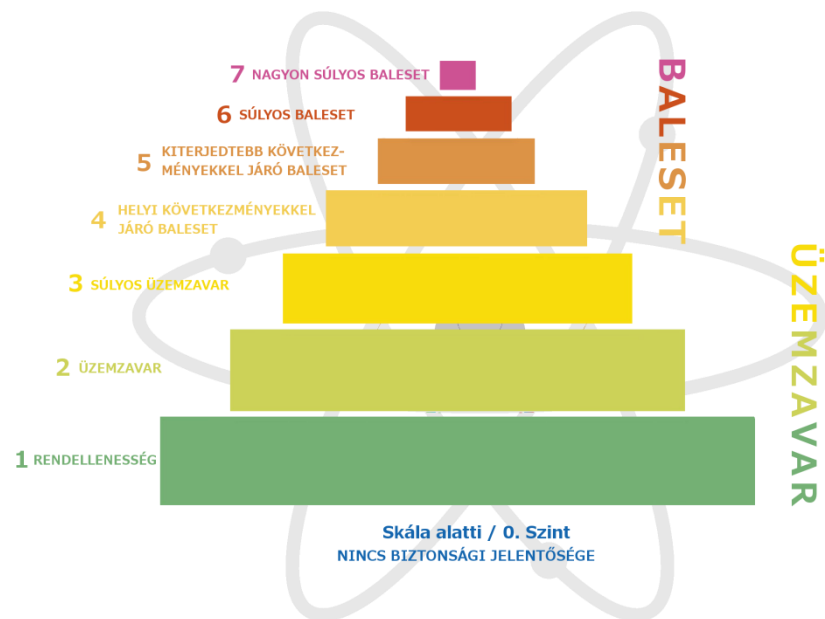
7 NAGYON SÚLYOS BALESET

6 SÚLYOS BALESET

5 KITERJEDTEBB KÖVETKEZMÉNYEKKEL JÁRÓ BALESET

4 HELYI KÖVETKEZMÉNYEKKEL JÁRÓ BALESET

3 SÚLYOS ÜZEMZAVAR

2 ÜZEMZAVAR

1 RENDELLENESSÉG

Skála alatti / 0. Szint
NINCS BIZTONSÁGI JELENTŐSÉGE

BALESET

ÜZEMZAVAR